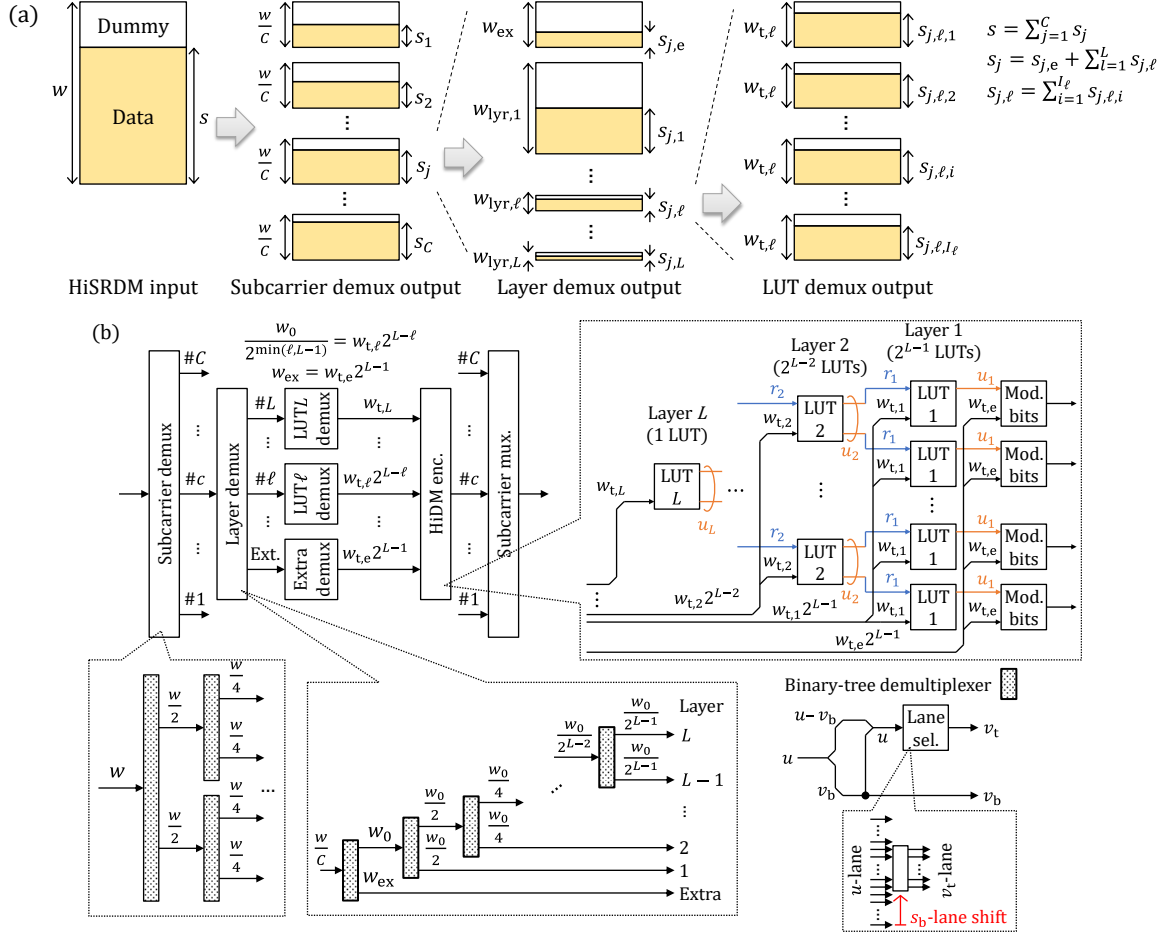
(a)

Dummy

Data

$w$

$s$

HiSRDM input

$\frac{w}{C}$ $s_1$

$\frac{w}{C}$ $s_2$

⋮

$\frac{w}{C}$ $s_j$

⋮

$\frac{w}{C}$ $s_C$

Subcarrier demux output

$w_{\text{ex}}$ $s_{j,\text{e}}$

$w_{\text{lyr},1}$ $s_{j,1}$

⋮

$w_{\text{lyr},\ell}$ $s_{j,\ell}$

⋮

$w_{\text{lyr},L}$ $s_{j,L}$

Layer demux output

$w_{\text{t},\ell}$ $s_{j,\ell,1}$

$w_{\text{t},\ell}$ $s_{j,\ell,2}$

⋮

$w_{\text{t},\ell}$ $s_{j,\ell,i}$

⋮

$w_{\text{t},\ell}$ $s_{j,\ell,I_\ell}$

LUT demux output

$s = \sum_{j=1}^{C} s_j$
$s_j = s_{j,\text{e}} + \sum_{l=1}^{L} s_{j,\ell}$
$s_{j,\ell} = \sum_{i=1}^{I_\ell} s_{j,\ell,i}$

(b)

$\frac{w_0}{2^{\min(\ell,L-1)}} = w_{\text{t},\ell}2^{L-\ell}$
$w_{\text{ex}} = w_{\text{t,e}}2^{L-1}$

Subcarrier demux

#$C$ ⋮ #$c$ ⋮ #1

Layer demux

#$L$ ⋮ #$\ell$ ⋮ Ext.

LUT$L$ demux $w_{\text{t},L}$

⋮

LUT$\ell$ demux $w_{\text{t},\ell}2^{L-\ell}$

⋮

Extra demux $w_{\text{t,e}}2^{L-1}$

HiDM enc.

#$C$ ⋮ #$c$ ⋮ #1

Subcarrier mux.

Layer $L$ (1 LUT)

Layer 2 ($2^{L-2}$ LUTs)

Layer 1 ($2^{L-1}$ LUTs)

$w_{\text{t},L}$ LUT $L$ $u_L$ …

$r_2$ $w_{\text{t},2}$ LUT 2 $u_2$

$r_1$ $w_{\text{t},1}$ LUT 1 $u_1$ $w_{\text{t,e}}$ Mod. bits

$r_1$ $w_{\text{t},1}$ LUT 1 $u_1$ $w_{\text{t,e}}$ Mod. bits

⋮ ⋮

$r_2$ $w_{\text{t},2}$ LUT 2 $u_2$

$r_1$ $w_{\text{t},1}$ LUT 1 $u_1$ $w_{\text{t,e}}$ Mod. bits

$r_1$ $w_{\text{t},1}$ LUT 1 $u_1$ $w_{\text{t,e}}$ Mod. bits

⋮ $w_{\text{t},2}2^{L-2}$ $w_{\text{t},1}2^{L-1}$ $w_{\text{t,e}}2^{L-1}$

$w$ $\frac{w}{2}$ $\frac{w}{4}$ $\frac{w}{4}$ $\frac{w}{2}$ $\frac{w}{4}$ $\frac{w}{4}$ …

$\frac{w}{C}$ $w_0$ $w_{\text{ex}}$ $\frac{w_0}{2}$ $\frac{w_0}{2}$ $\frac{w_0}{4}$ $\frac{w_0}{4}$ … $\frac{w_0}{2^{L-2}}$ $\frac{w_0}{2^{L-1}}$ $\frac{w_0}{2^{L-1}}$

Layer
$L$
$L-1$
⋮
2
1
Extra

Binary-tree demultiplexer

$u-v_{\text{b}}$ $u$ $u$ $v_{\text{b}}$ Lane sel. $v_{\text{t}}$ $v_{\text{b}}$

$u$-lane $v_{\text{t}}$-lane $s_{\text{b}}$-lane shift